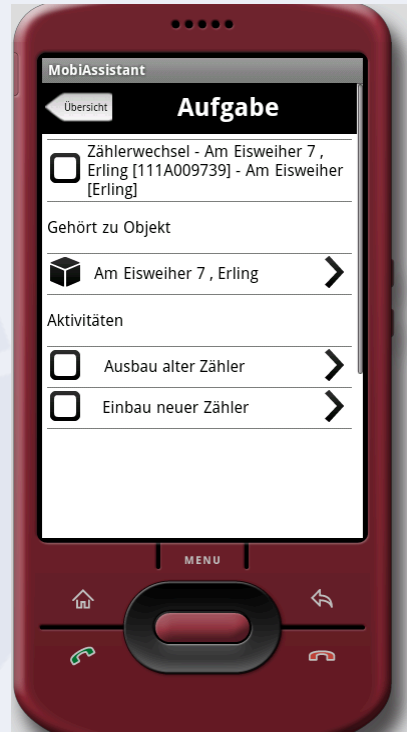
MobiAssistant

Übersicht

Aufgabe

Zählerwechsel - Am Eisweiher 7 , Erling [111A009739] - Am Eisweiher [Erling]

Gehört zu Objekt

Am Eisweiher 7 , Erling

Aktivitäten

Ausbau alter Zähler

Einbau neuer Zähler

MENU